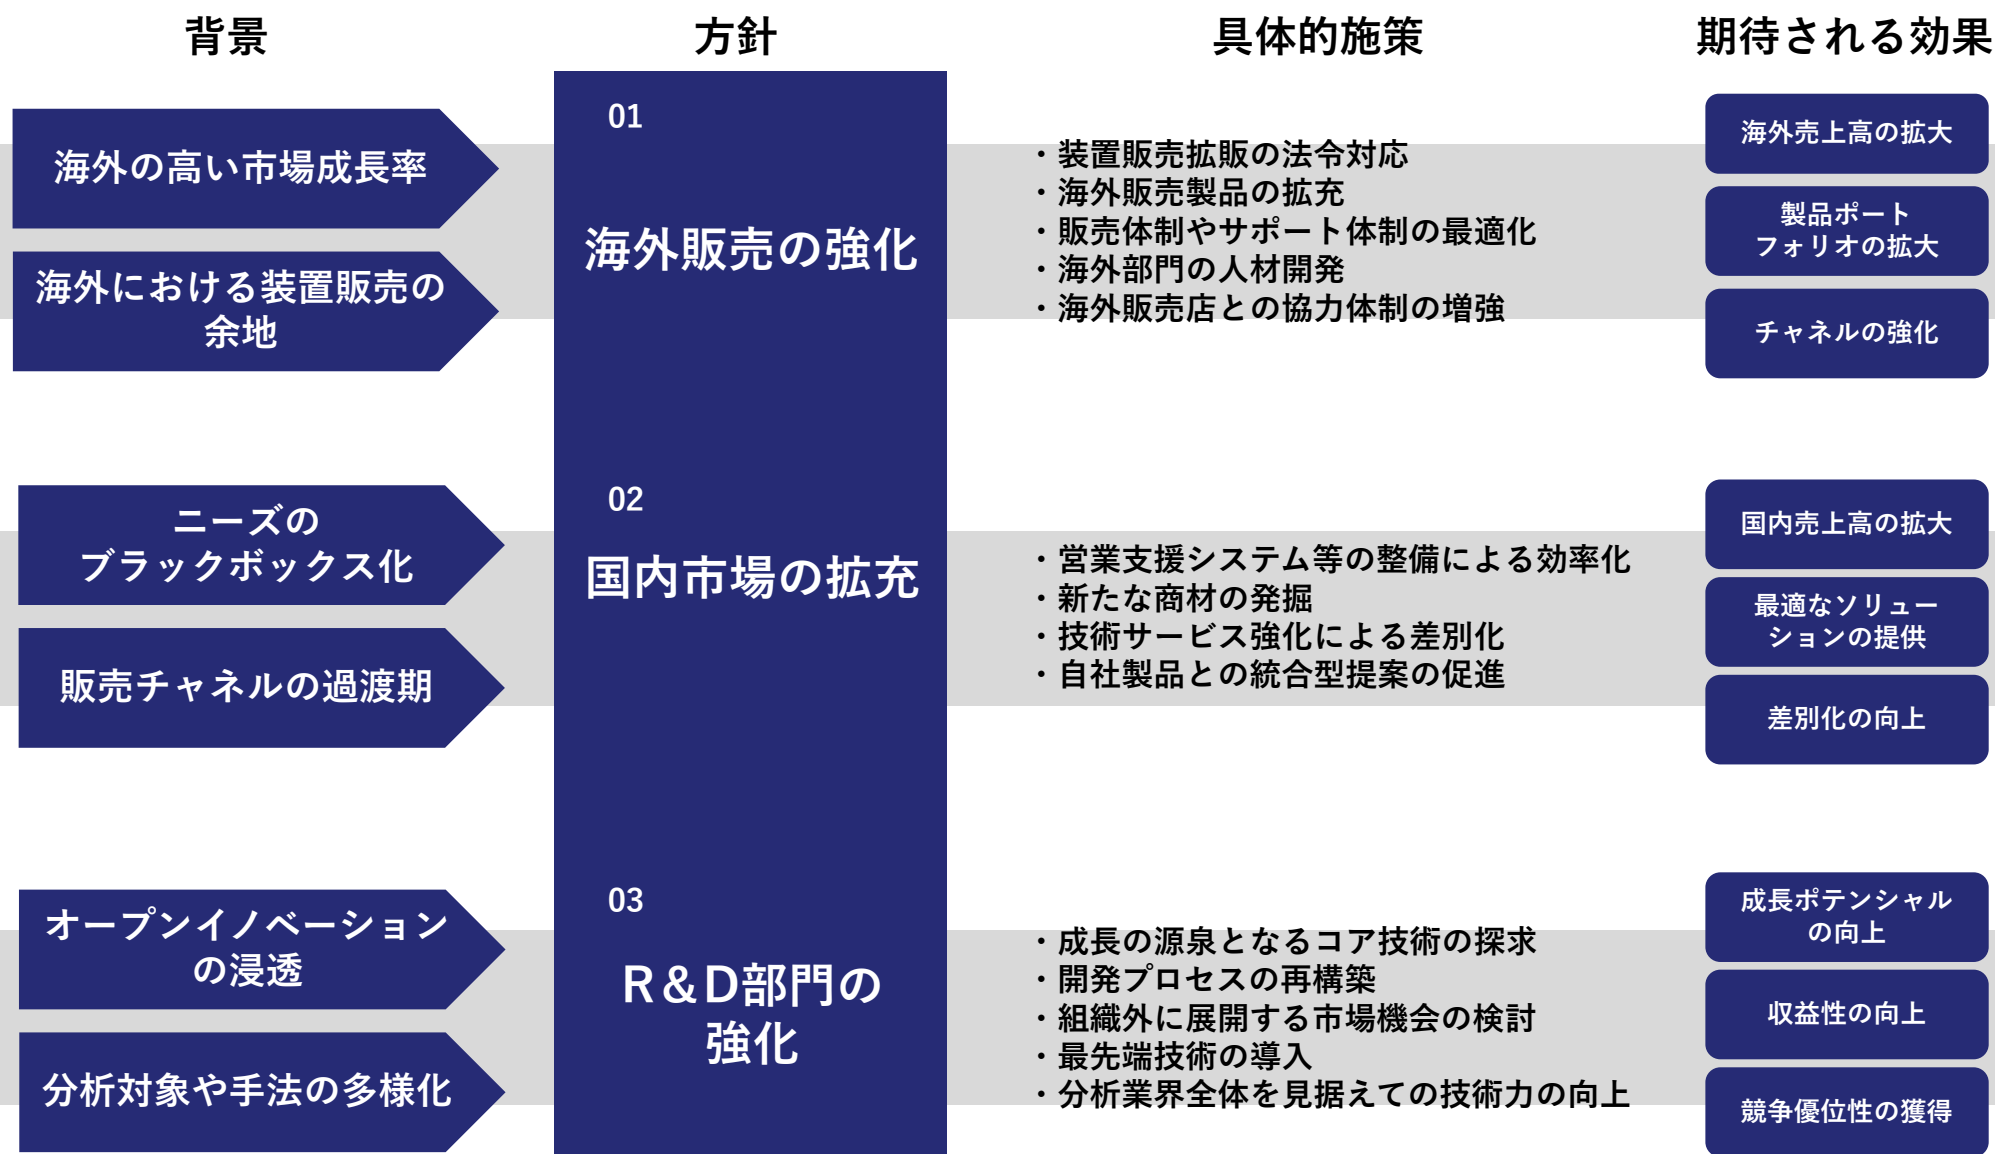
背景

方針

具体的施策

期待される効果

海外の高い市場成長率

海外における装置販売の余地

01

海外販売の強化

・装置販売拡販の法令対応
・海外販売製品の拡充
・販売体制やサポート体制の最適化
・海外部門の人材開発
・海外販売店との協力体制の増強

海外売上高の拡大

製品ポートフォリオの拡大

チャネルの強化

ニーズのブラックボックス化

販売チャネルの過渡期

02

国内市場の拡充

・営業支援システム等の整備による効率化
・新たな商材の発掘
・技術サービス強化による差別化
・自社製品との統合型提案の促進

国内売上高の拡大

最適なソリューションの提供

差別化の向上

オープンイノベーションの浸透

分析対象や手法の多様化

03

R&D部門の強化

・成長の源泉となるコア技術の探求
・開発プロセスの再構築
・組織外に展開する市場機会の検討
・最先端技術の導入
・分析業界全体を見据えての技術力の向上

成長ポテンシャルの向上

収益性の向上

競争優位性の獲得